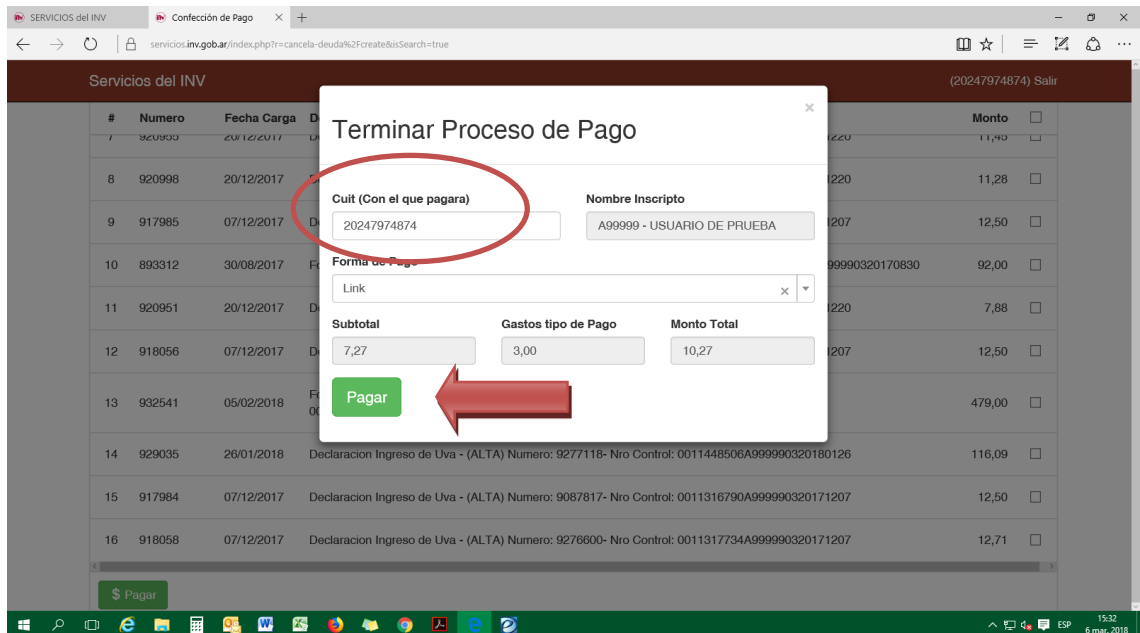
SERVICIOS del INV
Confección de Pago
servicios.inv.gob.ar/index.php?r=cancela-deuda%2Fcreate&isSearch=true

Servicios del INV
(20247974874) Salir

| # | Numero | Fecha Carga | D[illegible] | Monto | |
|---|---|---|---|---|---|
| 7 | 920955 | 20/12/2017 | D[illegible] 1220 | 11,45 | ☐ |
| 8 | 920998 | 20/12/2017 | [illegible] 1220 | 11,28 | ☐ |
| 9 | 917985 | 07/12/2017 | D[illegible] 1207 | 12,50 | ☐ |
| 10 | 893312 | 30/08/2017 | F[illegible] 99990320170830 | 92,00 | ☐ |
| 11 | 920951 | 20/12/2017 | D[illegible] 1220 | 7,88 | ☐ |
| 12 | 918056 | 07/12/2017 | D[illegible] 1207 | 12,50 | ☐ |
| 13 | 932541 | 05/02/2018 | F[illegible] 00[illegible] | 479,00 | ☐ |
| 14 | 929035 | 26/01/2018 | Declaracion Ingreso de Uva - (ALTA) Numero: 9277118- Nro Control: 0011448506A999990320180126 | 116,09 | ☐ |
| 15 | 917984 | 07/12/2017 | Declaracion Ingreso de Uva - (ALTA) Numero: 9087817- Nro Control: 0011316790A999990320171207 | 12,50 | ☐ |
| 16 | 918058 | 07/12/2017 | Declaracion Ingreso de Uva - (ALTA) Numero: 9276600- Nro Control: 0011317734A999990320171207 | 12,71 | ☐ |

$ Pagar

Terminar Proceso de Pago
×

Cuit (Con el que pagara)
20247974874
Nombre Inscripto
A99999 - USUARIO DE PRUEBA

Forma de Pago
Link

Subtotal
7,27
Gastos tipo de Pago
3,00
Monto Total
10,27

Pagar

ESP
15:32
6 mar. 2018